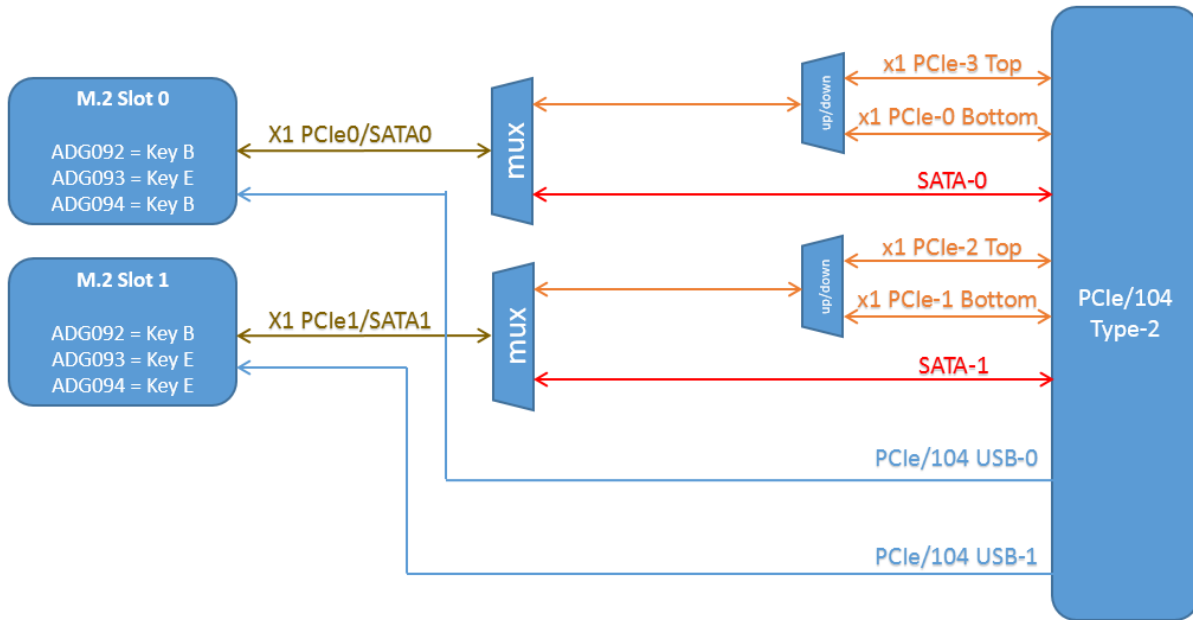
M.2 Slot 0

ADG092 = Key B
ADG093 = Key E
ADG094 = Key B

X1 PCIe0/SATA0

mux

up/down

x1 PCIe-3 Top

x1 PCIe-0 Bottom

SATA-0

M.2 Slot 1

ADG092 = Key B
ADG093 = Key E
ADG094 = Key E

X1 PCIe1/SATA1

mux

up/down

x1 PCIe-2 Top

x1 PCIe-1 Bottom

SATA-1

PCIe/104
Type-2

PCIe/104 USB-0

PCIe/104 USB-1